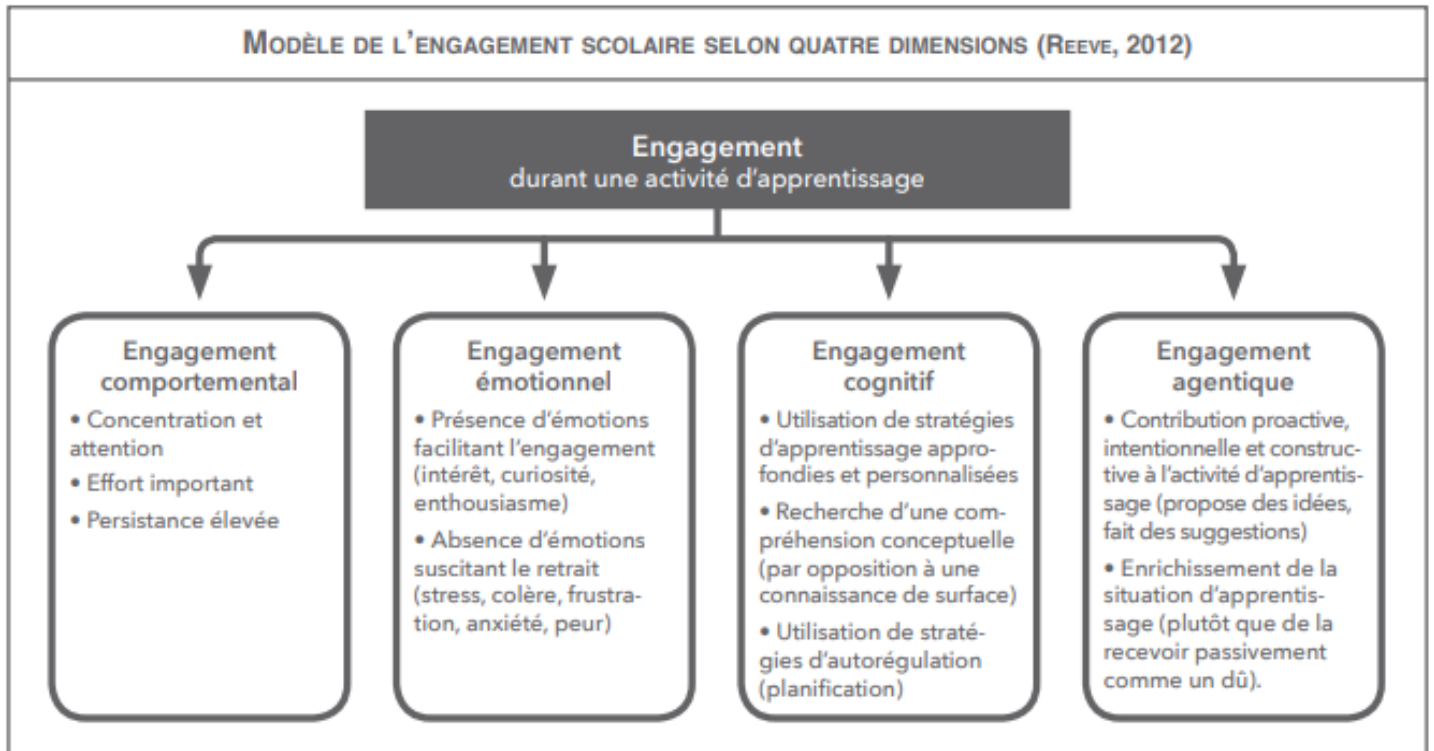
Modèle de l'engagement scolaire selon quatre dimensions (Reeve, 2012)

Engagement
durant une activité d'apprentissage

Engagement comportemental
• Concentration et attention
• Effort important
• Persistance élevée

Engagement émotionnel
• Présence d'émotions facilitant l'engagement (intérêt, curiosité, enthousiasme)
• Absence d'émotions suscitant le retrait (stress, colère, frustration, anxiété, peur)

Engagement cognitif
• Utilisation de stratégies d'apprentissage approfondies et personnalisées
• Recherche d'une compréhension conceptuelle (par opposition à une connaissance de surface)
• Utilisation de stratégies d'autorégulation (planification)

Engagement agentique
• Contribution proactive, intentionnelle et constructive à l'activité d'apprentissage (propose des idées, fait des suggestions)
• Enrichissement de la situation d'apprentissage (plutôt que de la recevoir passivement comme un dû).